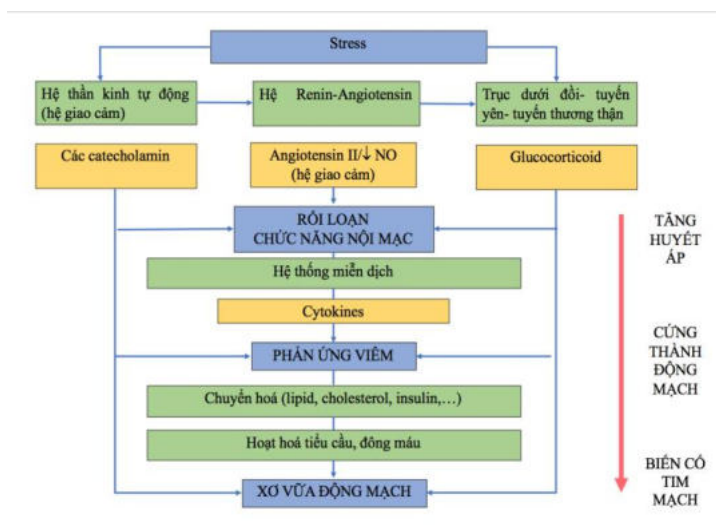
Stress

Hệ thần kinh tự động (hệ giao cảm)

Hệ Renin-Angiotensin

Trục dưới đồi- tuyến yên- tuyến thượng thận

Các catecholamin

Angiotensin II/↓ NO (hệ giao cảm)

Glucocorticoid

RỐI LOẠN CHỨC NĂNG NỘI MẠC

Hệ thống miễn dịch

Cytokines

PHẢN ỨNG VIÊM

Chuyển hoá (lipid, cholesterol, insulin,...)

Hoạt hoá tiểu cầu, đông máu

XƠ VỮA ĐỘNG MẠCH

TĂNG HUYẾT ÁP

CỨNG THÀNH ĐỘNG MẠCH

BIẾN CỐ TIM MẠCH